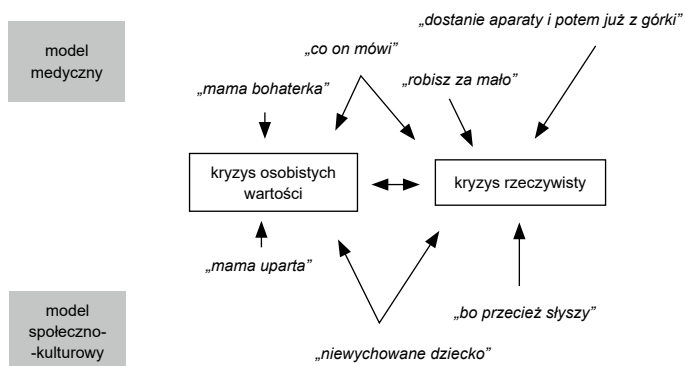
model medyczny

„dostanie aparaty i potem już z górki”

„co on mówi”

„robisz za mało”

„mama bohaterka”

kryzys osobistych wartości

kryzys rzeczywisty

„mama uparta”

„bo przecież słyszy”

model społeczno--kulturowy

„niewychowane dziecko”